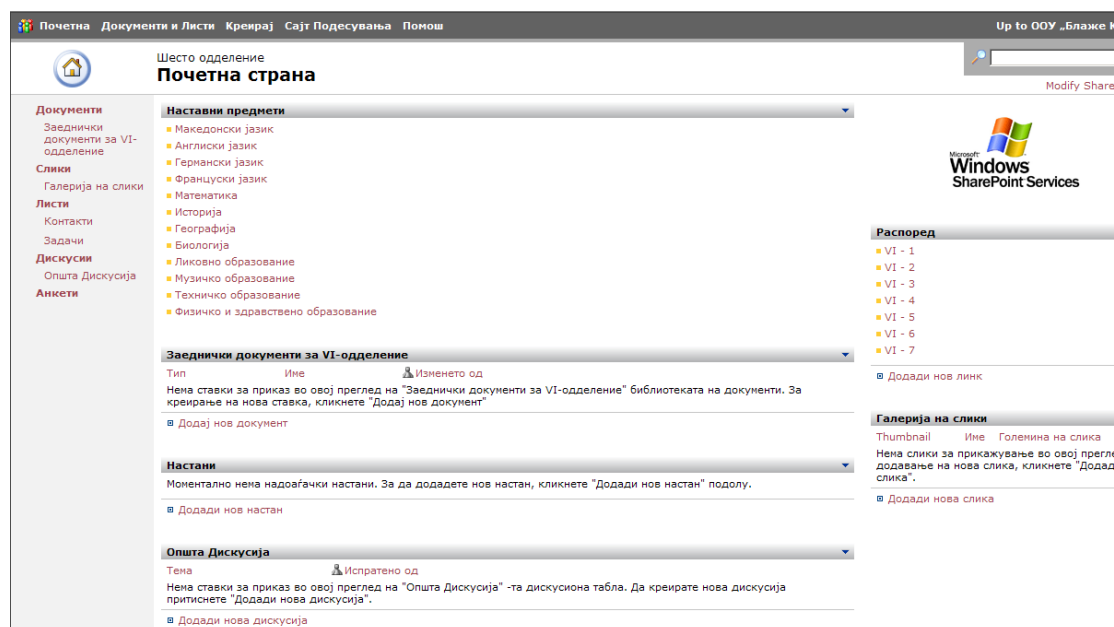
Почетна Документи и Листи Креирај Сајт Подесувања Помош

Up to ООУ „Блаже К

Шесто одделение
Почетна страна

Modify Share

Документи
Заеднички документи за VI-одделение
Слики
Галерија на слики
Листи
Контакти
Задачи
Дискусии
Општа Дискусија
Анкети

Наставни предмети
Македонски јазик
Англиски јазик
Германски јазик
Француски јазик
Математика
Историја
Географија
Биологија
Ликовно образование
Музичко образование
Техничко образование
Физичко и здравствено образование

Заеднички документи за VI-одделение
Тип Име Изменето од
Нема ставки за приказ во овој преглед на "Заеднички документи за VI-одделение" библиотеката на документи. За креирање на нова ставка, кликнете "Додај нов документ"
Додај нов документ

Настани
Моментално нема надоаѓачки настани. За да додадете нов настан, кликнете "Додади нов настан" подолу.
Додади нов настан

Општа Дискусија
Тема Испратено од
Нема ставки за приказ во овој преглед на "Општа Дискусија" -та дискусиона табла. Да креирате нова дискусија притиснете "Додади нова дискусија".
Додади нова дискусија

Microsoft Windows SharePoint Services

Распоред
VI - 1
VI - 2
VI - 3
VI - 4
VI - 5
VI - 6
VI - 7
Додади нов линк

Галерија на слики
Thumbnail Име Големина на слика
Нема слики за прикажување во овој прегле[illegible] додавање на нова слика, кликнете "Додад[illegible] слика".
Додади нова слика